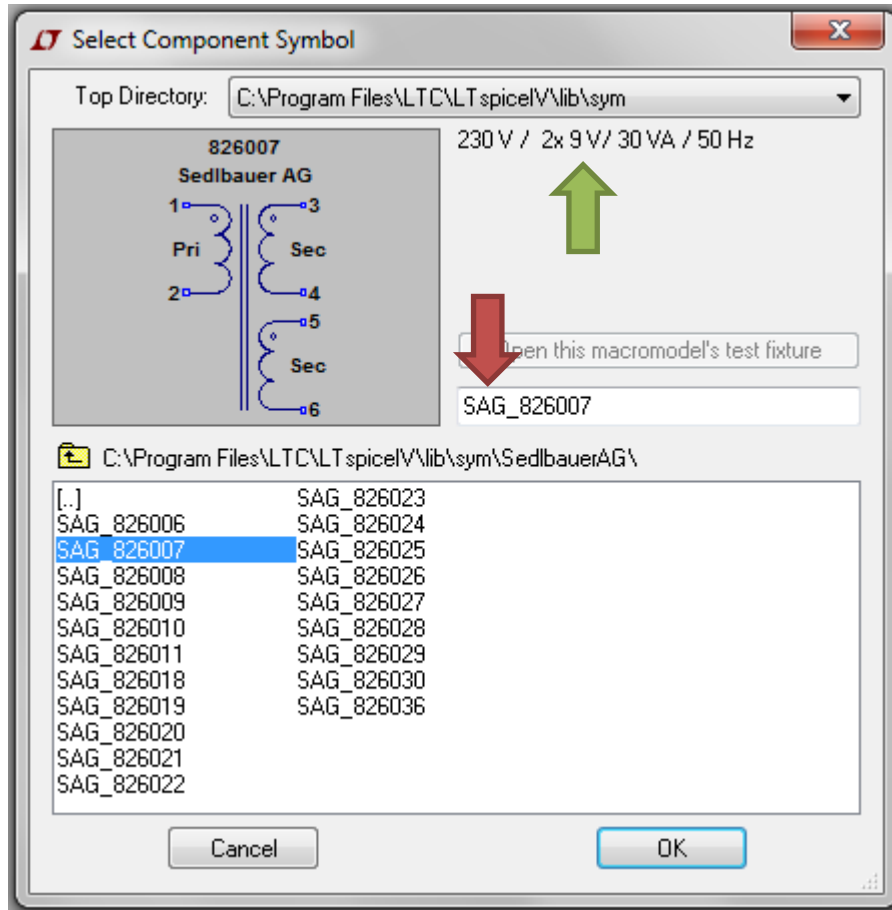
Select Component Symbol

Top Directory: C:\Program Files\LTC\LTspiceIV\lib\sym

826007
Sedlbauer AG
1 3
Pri Sec
2 4
5
Sec
6

230 V / 2x 9 V/ 30 VA / 50 Hz

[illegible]pen this macromodel's test fixture

SAG_826007

C:\Program Files\LTC\LTspiceIV\lib\sym\SedlbauerAG\

[..]
SAG_826006
SAG_826007
SAG_826008
SAG_826009
SAG_826010
SAG_826011
SAG_826018
SAG_826019
SAG_826020
SAG_826021
SAG_826022
SAG_826023
SAG_826024
SAG_826025
SAG_826026
SAG_826027
SAG_826028
SAG_826029
SAG_826030
SAG_826036

Cancel
OK